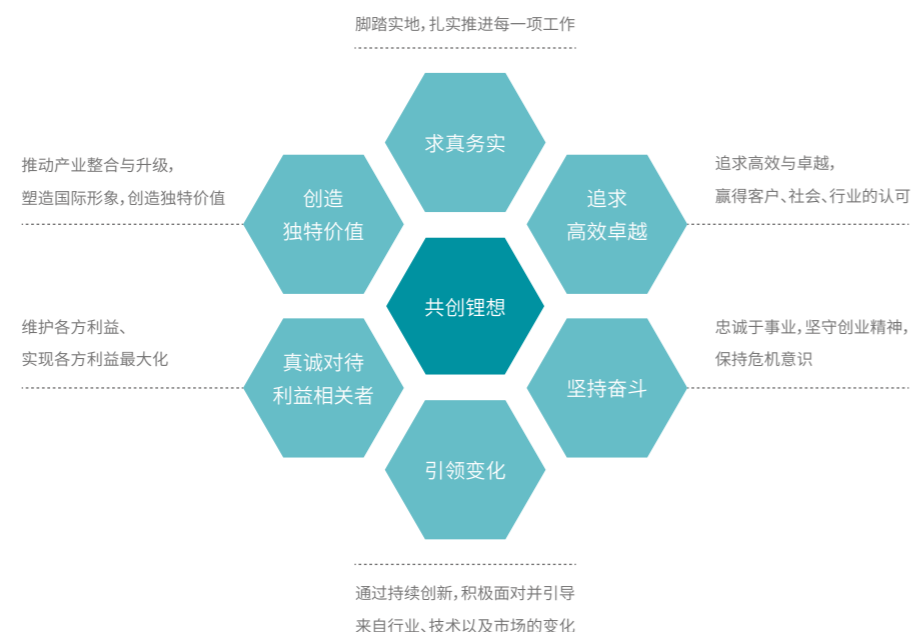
脚踏实地，扎实推进每一项工作

求真务实

推动产业整合与升级，
塑造国际形象，创造独特价值

创造
独特价值

追求
高效卓越

追求高效与卓越，
赢得客户、社会、行业的认可

共创锂想

维护各方利益、
实现各方利益最大化

真诚对待
利益相关者

坚持奋斗

忠诚于事业，坚守创业精神，
保持危机意识

引领变化

通过持续创新，积极面对并引导
来自行业、技术以及市场的变化